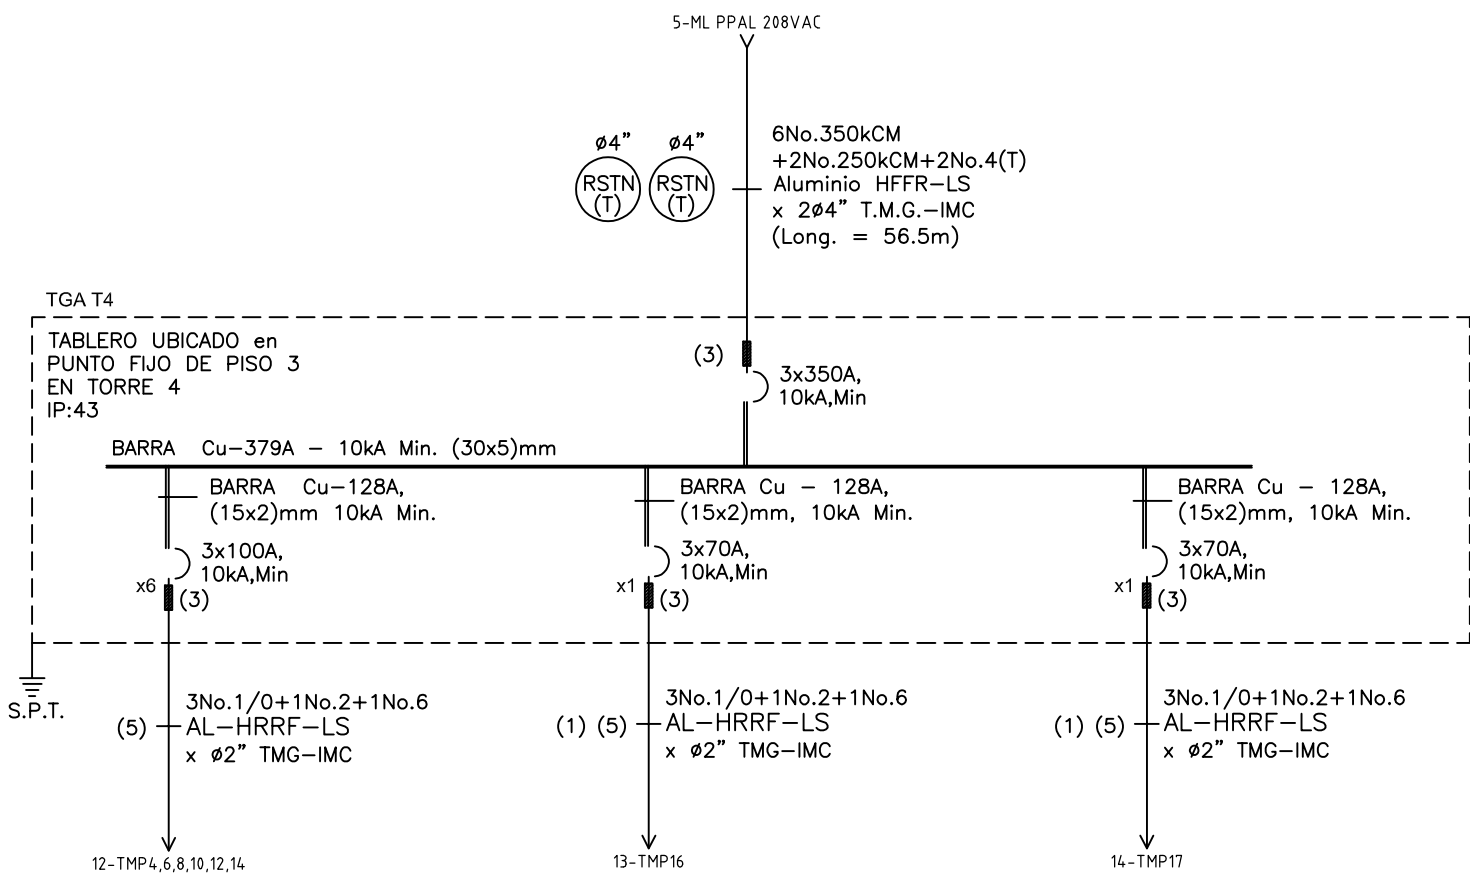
5-ML PPAL 208VAC

ø4"
RSTN
(T)

ø4"
RSTN
(T)

6No.350kCM
+2No.250kCM+2No.4(T)
Aluminio HFFR-LS
x 2ø4" T.M.G.-IMC
(Long. = 56.5m)

TGA T4

TABLERO UBICADO en
PUNTO FIJO DE PISO 3
EN TORRE 4
IP:43

(3)

3x350A,
10kA,Min

BARRA Cu-379A - 10kA Min. (30x5)mm

BARRA Cu-128A,
(15x2)mm 10kA Min.

3x100A,
10kA,Min

x6
(3)

BARRA Cu - 128A,
(15x2)mm, 10kA Min.

3x70A,
10kA,Min

x1
(3)

BARRA Cu - 128A,
(15x2)mm, 10kA Min.

3x70A,
10kA,Min

x1
(3)

S.P.T.

3No.1/0+1No.2+1No.6
(5) AL-HRRF-LS
x ø2" TMG-IMC

3No.1/0+1No.2+1No.6
(1) (5) AL-HRRF-LS
x ø2" TMG-IMC

3No.1/0+1No.2+1No.6
(1) (5) AL-HRRF-LS
x ø2" TMG-IMC

12-TMP4,6,8,10,12,14

13-TMP16

14-TMP17